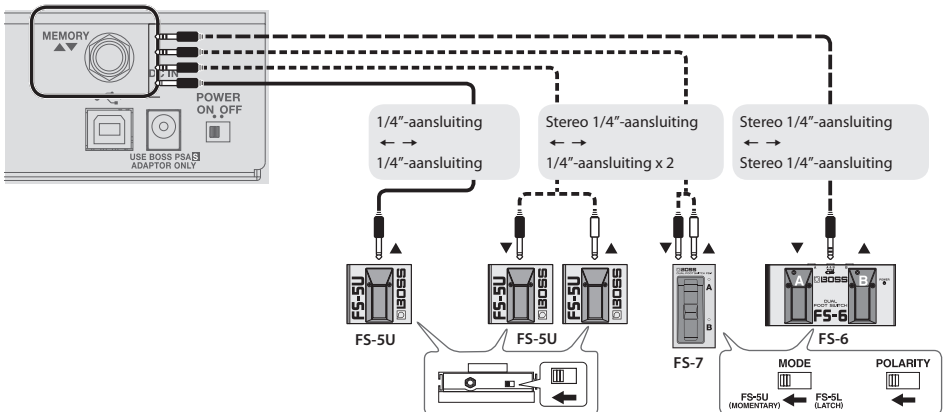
MEMORY ▲▼

DC IN

POWER
ON OFF

USE BOSS PSA ADAPTOR ONLY

1/4"-aansluiting
← →
1/4"-aansluiting

Stereo 1/4"-aansluiting
← →
1/4"-aansluiting x 2

Stereo 1/4"-aansluiting
← →
Stereo 1/4"-aansluiting

▲

FS-5U BOSS

FS-5U

▼

FS-5U BOSS

FS-5U BOSS

FS-5U

▼ ▲

BOSS

A

B

FS-7

▼ ▲

A BOSS B

DUAL FOOT SWITCH FS-6

FS-6

MODE

FS-5U (MOMENTARY) FS-5L (LATCH)

POLARITY